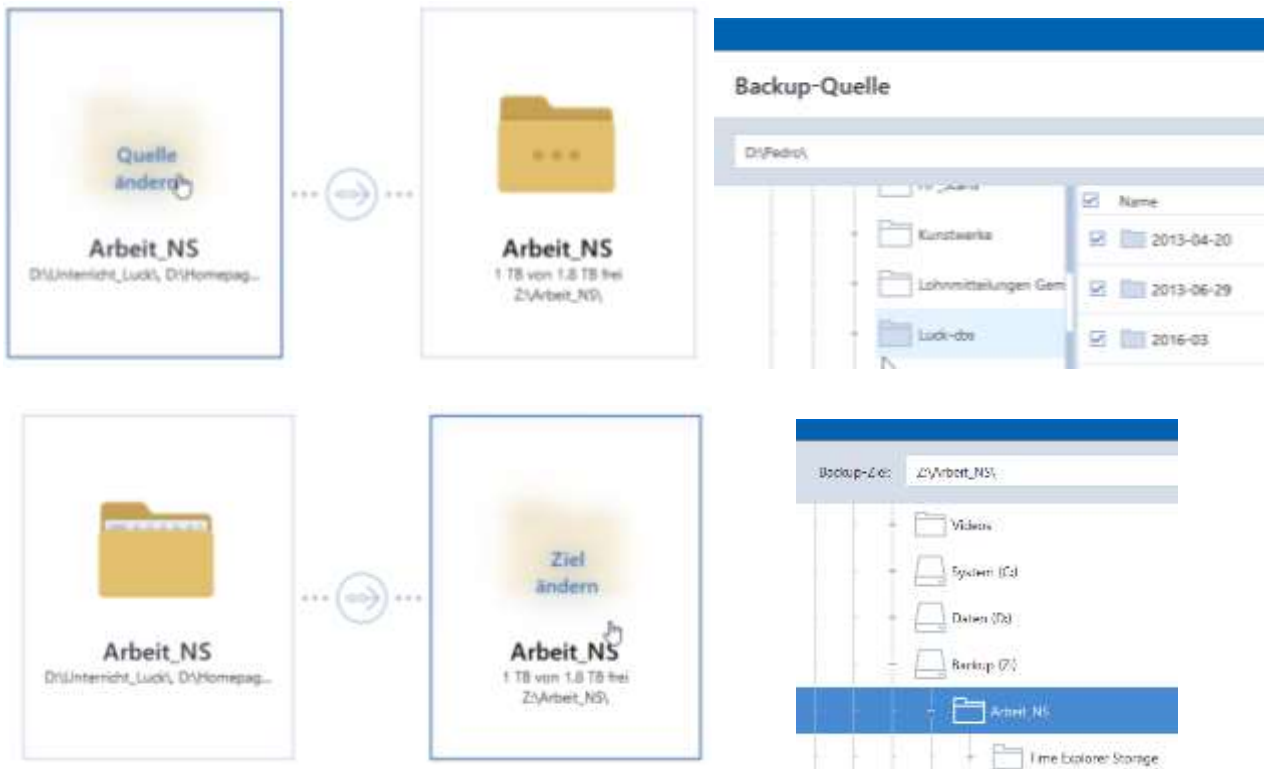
Quelle ändern

Arbeit_NS
D:\Unterricht_Luck\, D:\Homepag...

Arbeit_NS
1 TB von 1.8 TB frei
Z:\Arbeit_NS\

Backup-Quelle

D:\Pedro\

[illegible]

Kunstwerke

Lohnmitteilungen Gem

Luck-dbs

Name

2013-04-20

2013-06-29

2016-03

Arbeit_NS
D:\Unterricht_Luck\, D:\Homepag...

Ziel ändern

Arbeit_NS
1 TB von 1.8 TB frei
Z:\Arbeit_NS\

Backup-Ziel: Z:\Arbeit_NS\

Videos

System (C:)

Daten (D:)

Backup (Z:)

Arbeit_NS

Time Explorer Storage